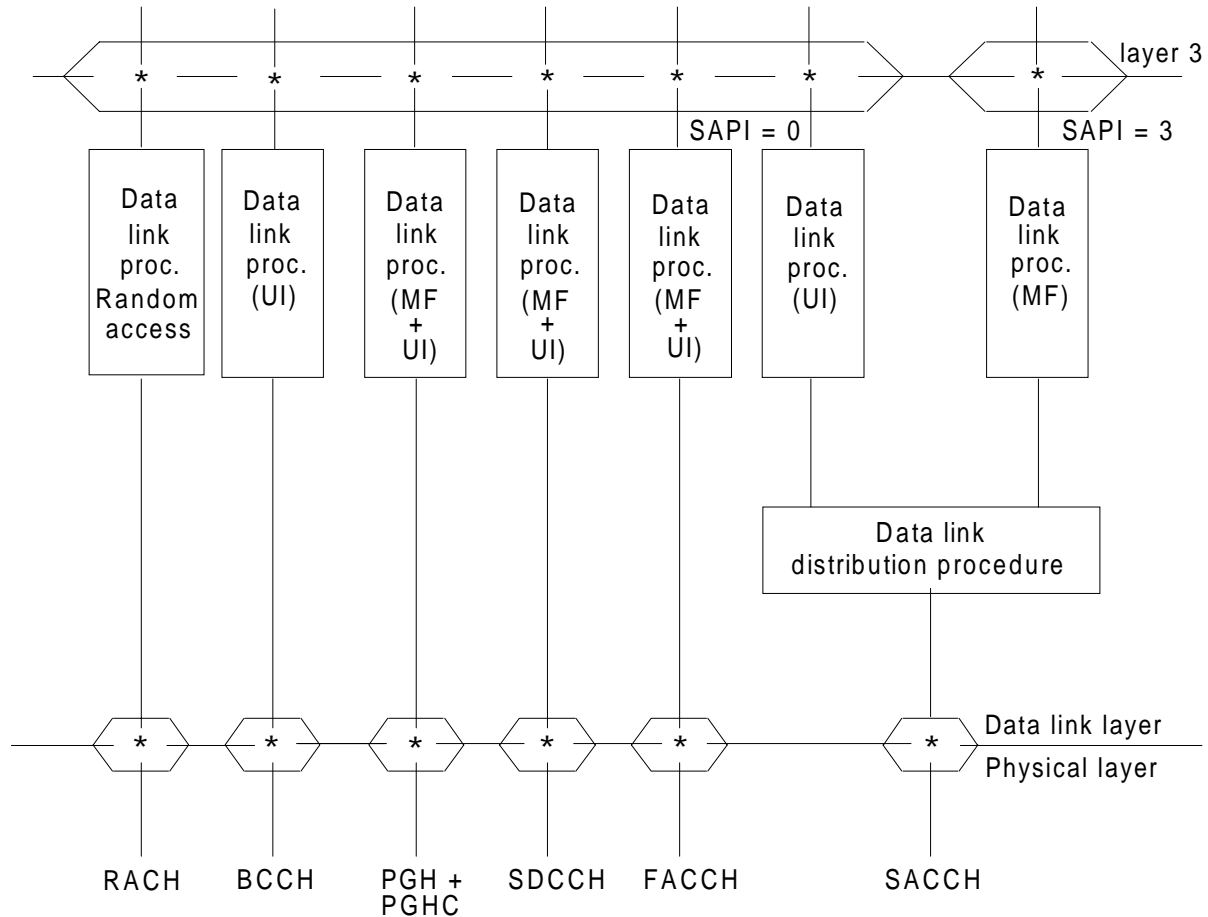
layer 3

SAPI = 0

SAPI = 3

Data link proc. Random access

Data link proc. (UI)

Data link proc. (MF + UI)

Data link proc. (MF + UI)

Data link proc. (MF + UI)

Data link proc. (UI)

Data link proc. (MF)

Data link distribution procedure

Data link layer

Physical layer

RACH

BCCH

PGH + PGHC

SDCCH

FACCH

SACCH